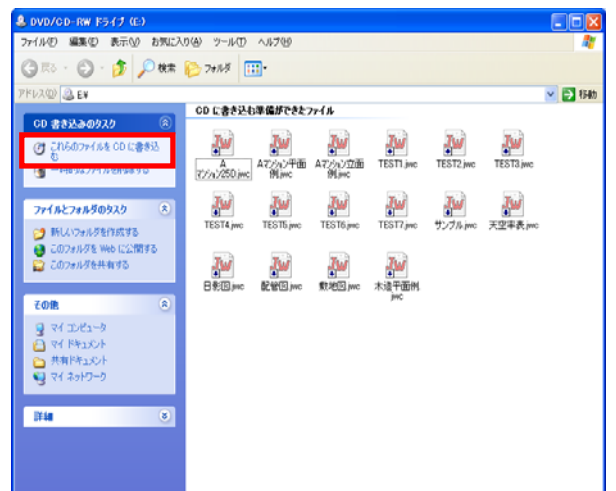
DVD/CD-RW ドライブ (E:)

ファイル(F) 編集(E) 表示(V) お気に入り(A) ツール(T) ヘルプ(H)

戻る 検索 フォルダ

アドレス(D) E:¥ 移動

CD 書き込みのタスク

これらのファイルを CD に書き込む

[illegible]

ファイルとフォルダのタスク

新しいフォルダを作成する

このフォルダを Web に公開する

このフォルダを共有する

その他

マイ コンピュータ

マイ ドキュメント

共有ドキュメント

マイ ネットワーク

詳細

CD に書き込む準備ができたファイル

A マンション250.jwc

Aマンション平面例.jwc

Aマンション立面例.jwc

TEST1.jwc

TEST2.jwc

TEST3.jwc

TEST4.jwc

TEST5.jwc

TEST6.jwc

TEST7.jwc

サンプル.jwc

天空率表.jwc

日影図.jwc

配置図.jwc

敷地図.jwc

木造平面例.jwc